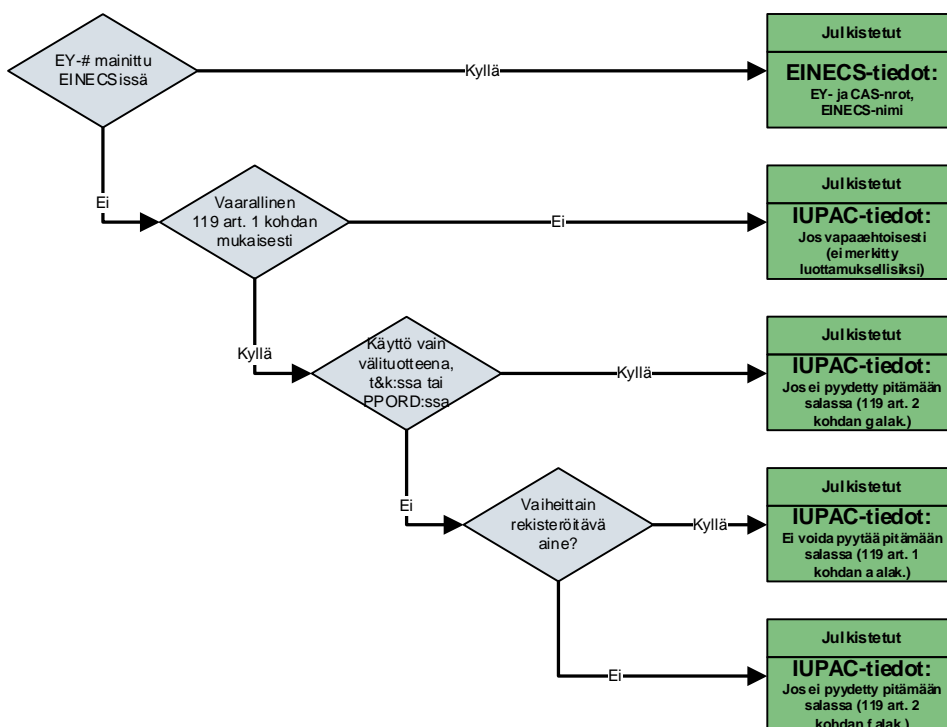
EY-# mainittu EINECSissä

Kyllä

Julkistetut

EINECS-tiedot:
EY- ja CAS-nrot, EINECS-nimi

Ei

Vaarallinen 119 art. 1 kohdan mukaisesti

Ei

Julkistetut

IUPAC-tiedot:
Jos vapaaehtoisesti (ei merkitty luottamukselliseksi)

Kyllä

Käyttö vain välituotteena, t&k:ssa tai PPORD:ssa

Kyllä

Julkistetut

IUPAC-tiedot:
Jos ei pyydetty pitämään salassa (119 art. 2 kohdan g alak.)

Ei

Vaiheittain rekisteröitävä aine?

Kyllä

Julkistetut

IUPAC-tiedot:
Ei voida pyytää pitämään salassa (119 art. 1 kohdan a alak.)

Ei

Julkistetut

IUPAC-tiedot:
Jos ei pyydetty pitämään salassa (119 art. 2 kohdan f alak.)